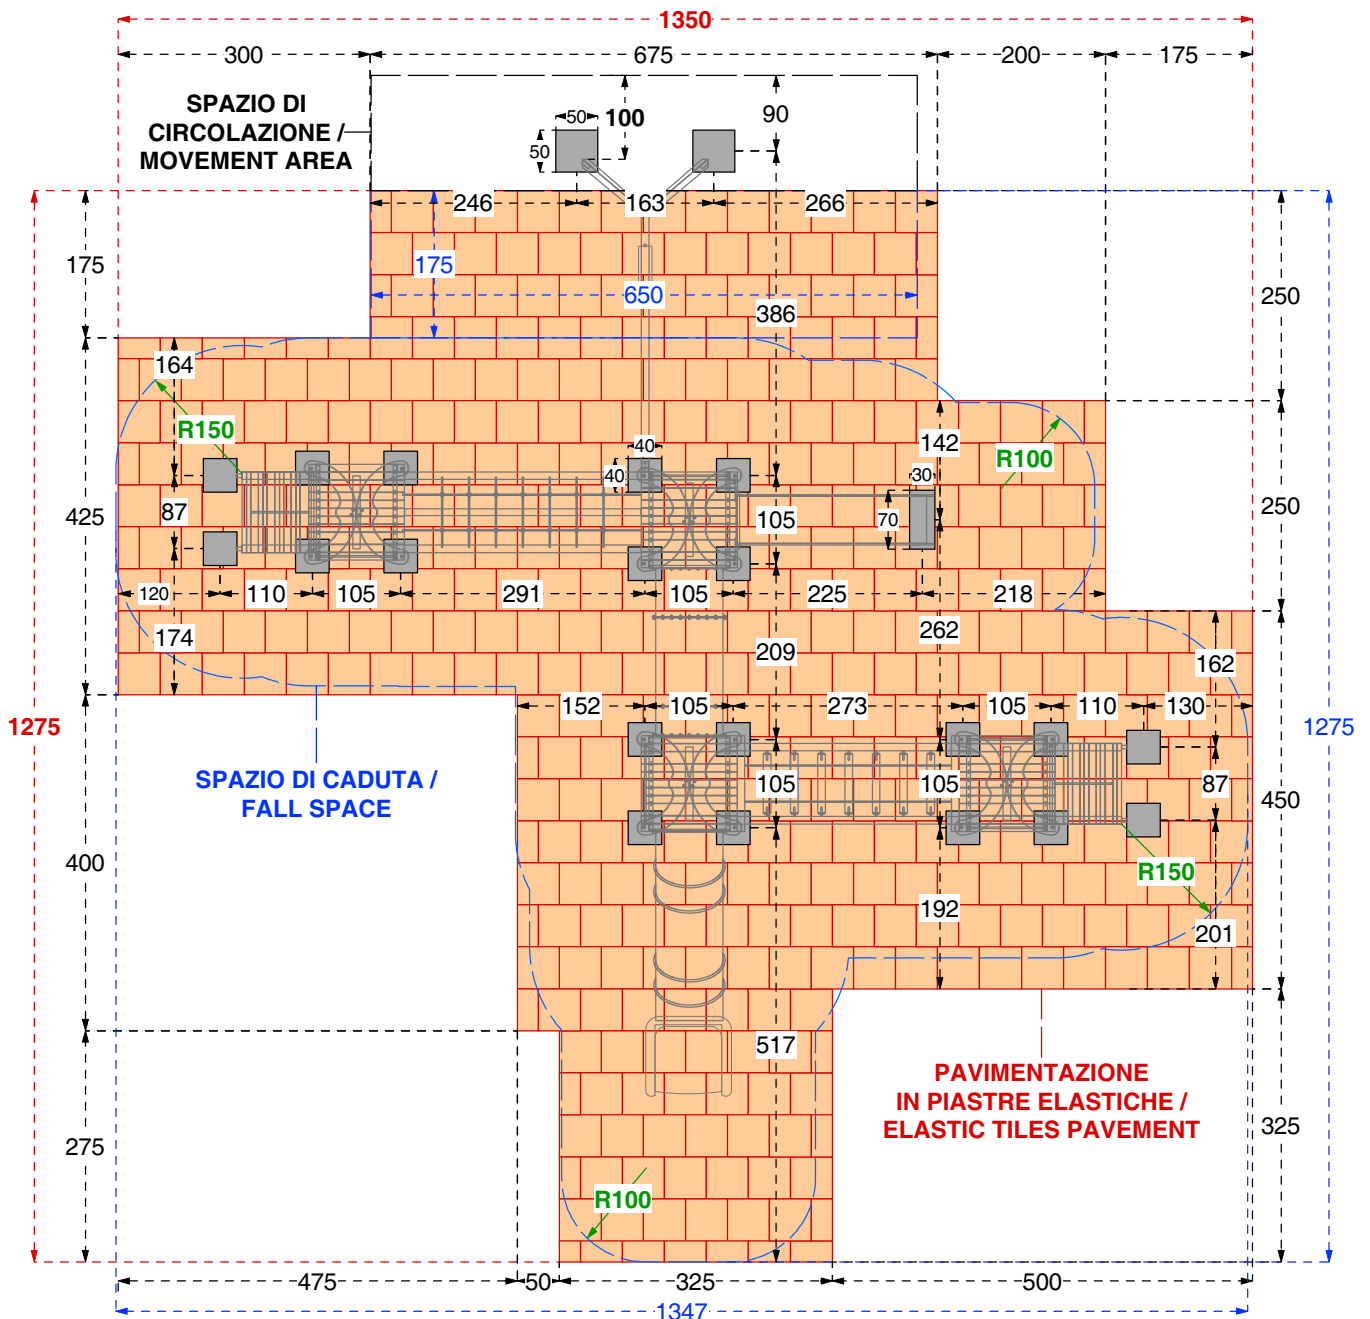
1350
300
675
200
175
SPAZIO DI CIRCOLAZIONE / MOVEMENT AREA
50
100
90
50
246
163
266
175
175
650
250
386
164
R150
40
142
R100
40
30
425
87
105
70
250
120
110
105
291
105
225
218
174
262
209
162
1275
152
105
273
105
110
130
1275
SPAZIO DI CADUTA / FALL SPACE
105
105
87
450
400
R150
192
201
517
PAVIMENTAZIONE IN PIASTRE ELASTICHE / ELASTIC TILES PAVEMENT
275
325
R100
475
50
325
500
1347